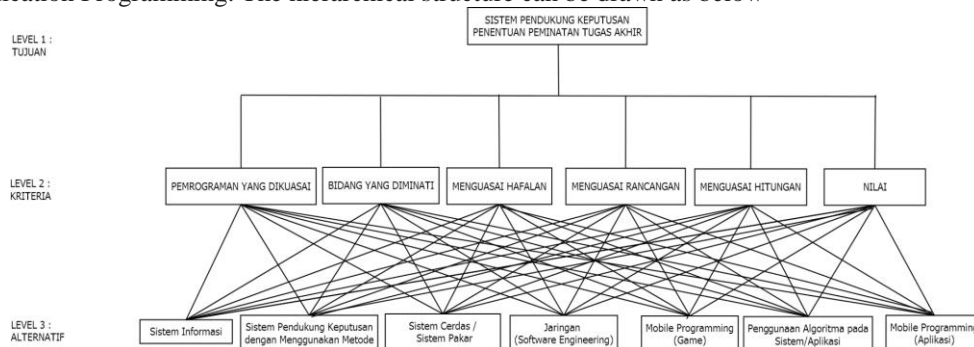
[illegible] Programming. The hierarchical structure can be drawn as below

LEVEL 1 : TUJUAN

SISTEM PENDUKUNG KEPUTUSAN PENENTUAN PEMINATAN TUGAS AKHIR

LEVEL 2 : KRITERIA

PEMROGRAMAN YANG DIKUASAI

BIDANG YANG DIMINATI

MENGUASAI HAFALAN

MENGUASAI RANCANGAN

MENGUASAI HITUNGAN

NILAI

LEVEL 3 : ALTERNATIF

Sistem Informasi

Sistem Pendukung Keputusan dengan Menggunakan Metode

Sistem Cerdas / Sistem Pakar

Jaringan (Software Engineering)

Mobile Programming (Game)

Penggunaan Algoritma pada Sistem/Aplikasi

Mobile Programming (Aplikasi)